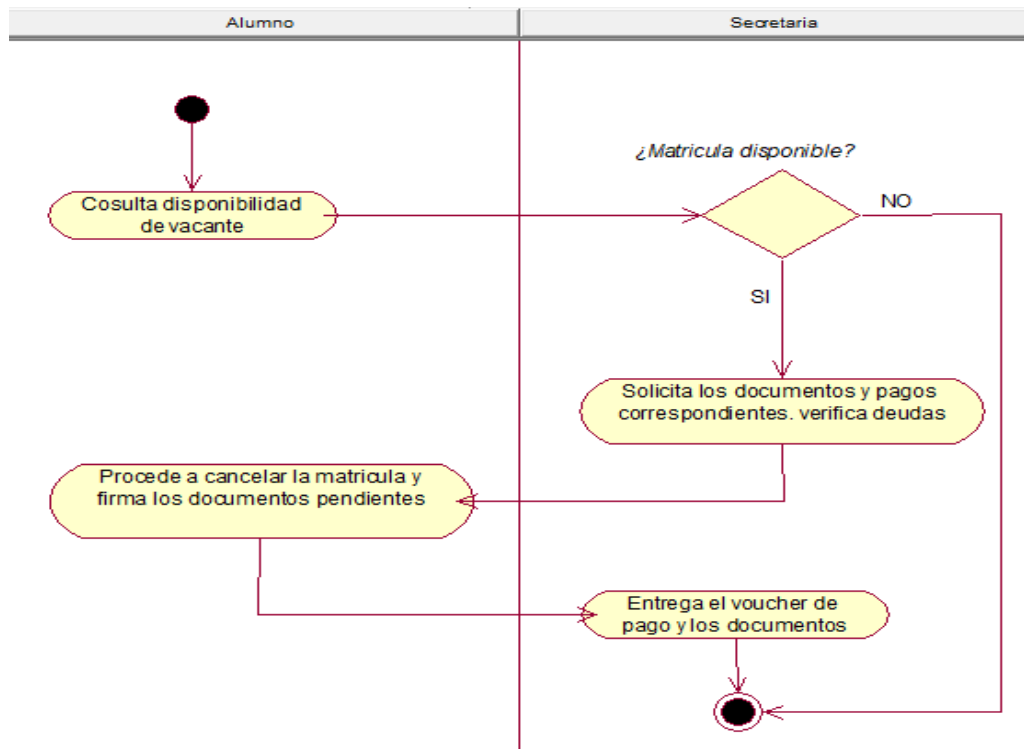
Alumno

Secretaria

¿Matricula disponible?

Cosulta disponibilidad de vacante

NO

SI

Solicita los documentos y pagos correspondientes. verifica deudas

Procede a cancelar la matricula y firma los documentos pendientes

Entrega el voucher de pago y los documentos